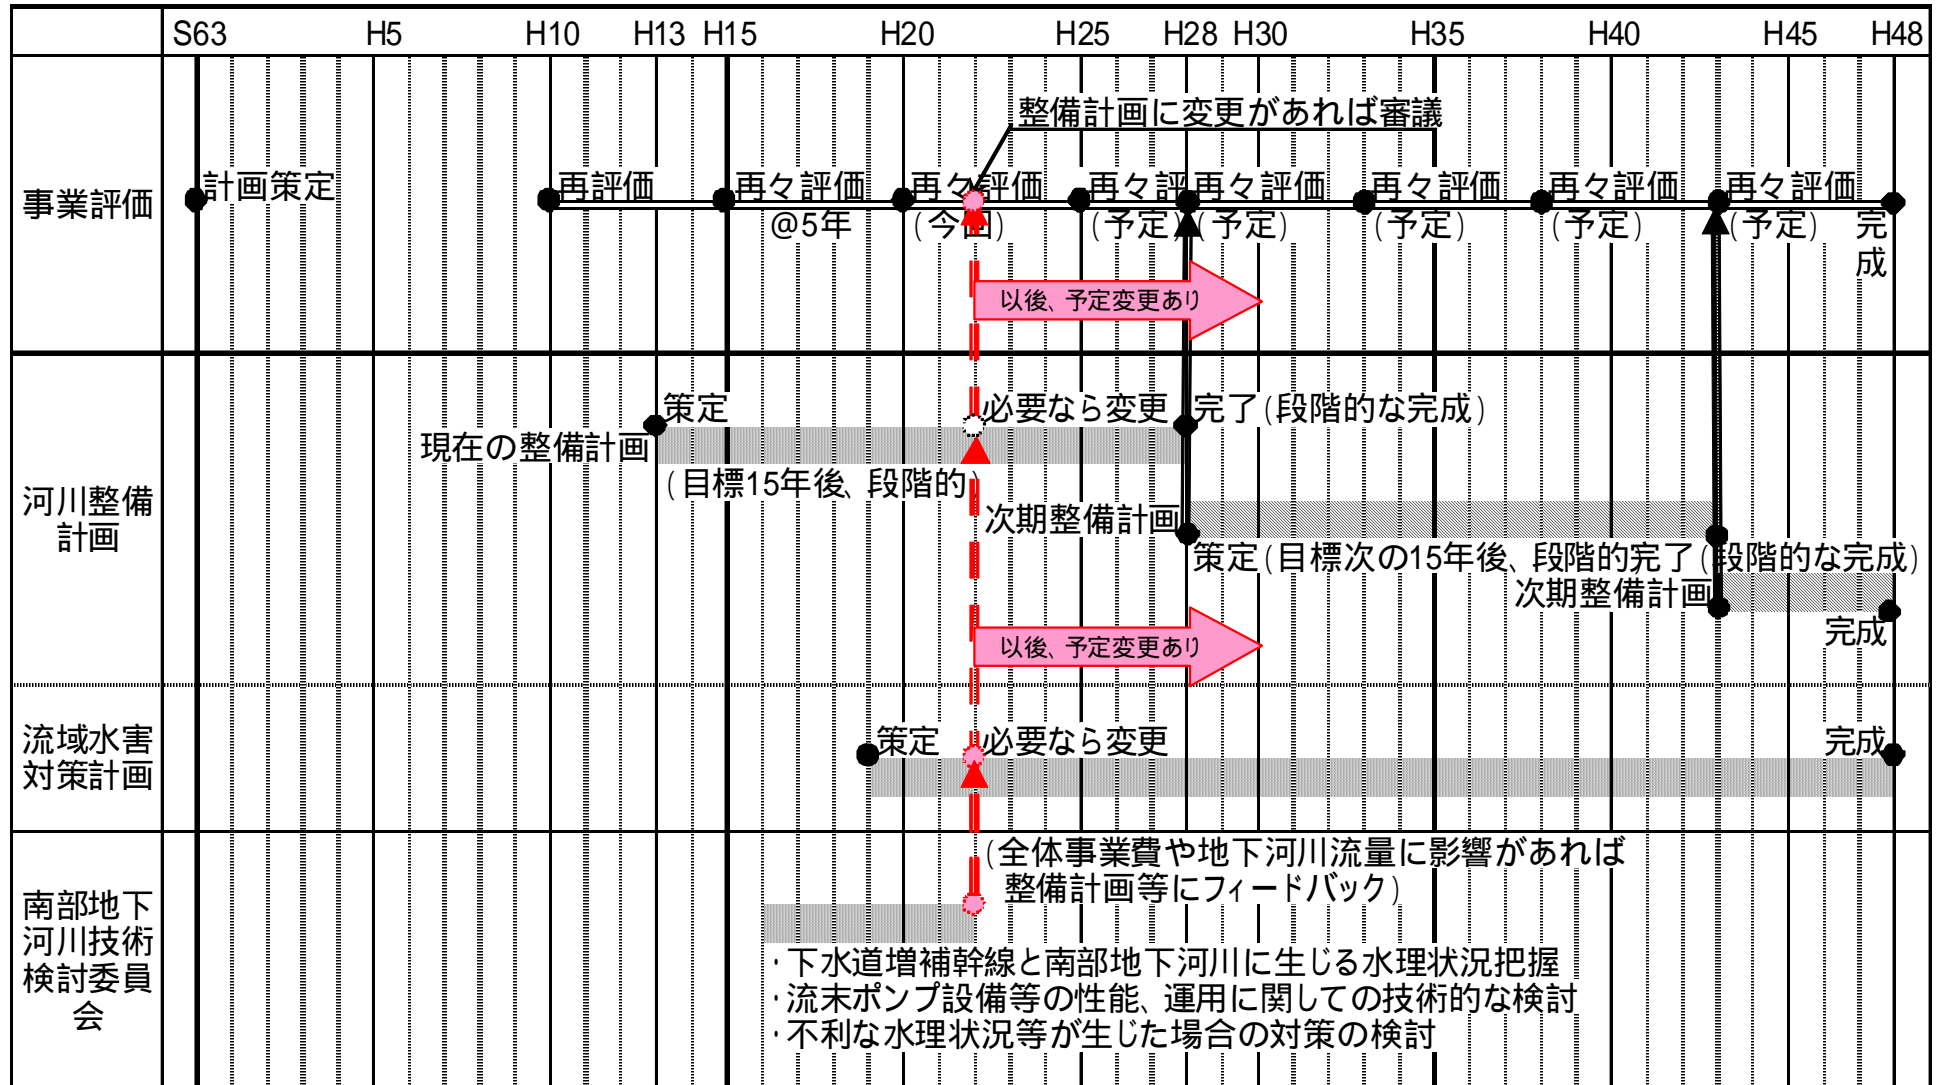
| | S63 | H5 | H10 | H13 | H15 | H20 | H25 | H28 | H30 | H35 | H40 | H45 | H48 |
|---|---|---|---|---|---|---|---|---|---|---|---|---|---|

事業評価

整備計画に変更があれば審議

計画策定 再評価 再々評価 @5年 再々評価 (今回) 再々評価 (予定) 再々評価 (予定) 再々評価 (予定) 再々評価 (予定) 再々評価 (予定) 完成

以後、予定変更あり

河川整備計画

策定 必要なら変更 完了(段階的な完成)

現在の整備計画 (目標15年後、段階的)

次期整備計画

策定(目標次の15年後、段階的完了(段階的な完成)

次期整備計画

完成

以後、予定変更あり

流域水害対策計画

策定 必要なら変更 完成

南部地下河川技術検討委員会

(全体事業費や地下河川流量に影響があれば 整備計画等にフィードバック)

・下水道増補幹線と南部地下河川に生じる水理状況把握
・流末ポンプ設備等の性能、運用に関しての技術的な検討
・不利な水理状況等が生じた場合の対策の検討